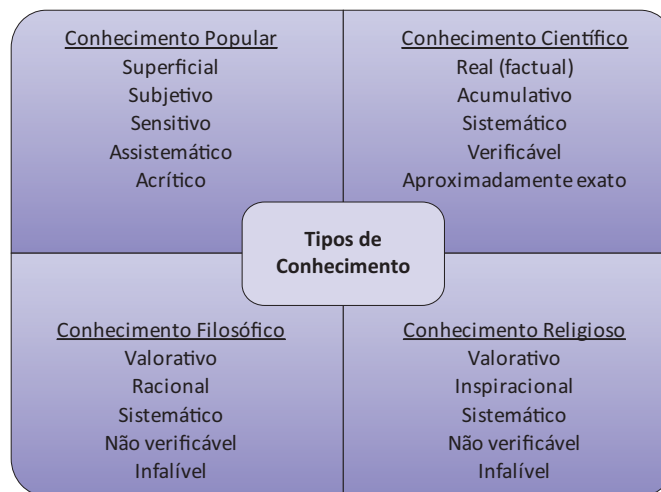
Conhecimento Popular
Superficial
Subjetivo
Sensitivo
Assistemático
Acrítico

Conhecimento Científico
Real (factual)
Acumulativo
Sistemático
Verificável
Aproximadamente exato

Tipos de Conhecimento

Conhecimento Filosófico
Valorativo
Racional
Sistemático
Não verificável
Infalível

Conhecimento Religioso
Valorativo
Inspiracional
Sistemático
Não verificável
Infalível